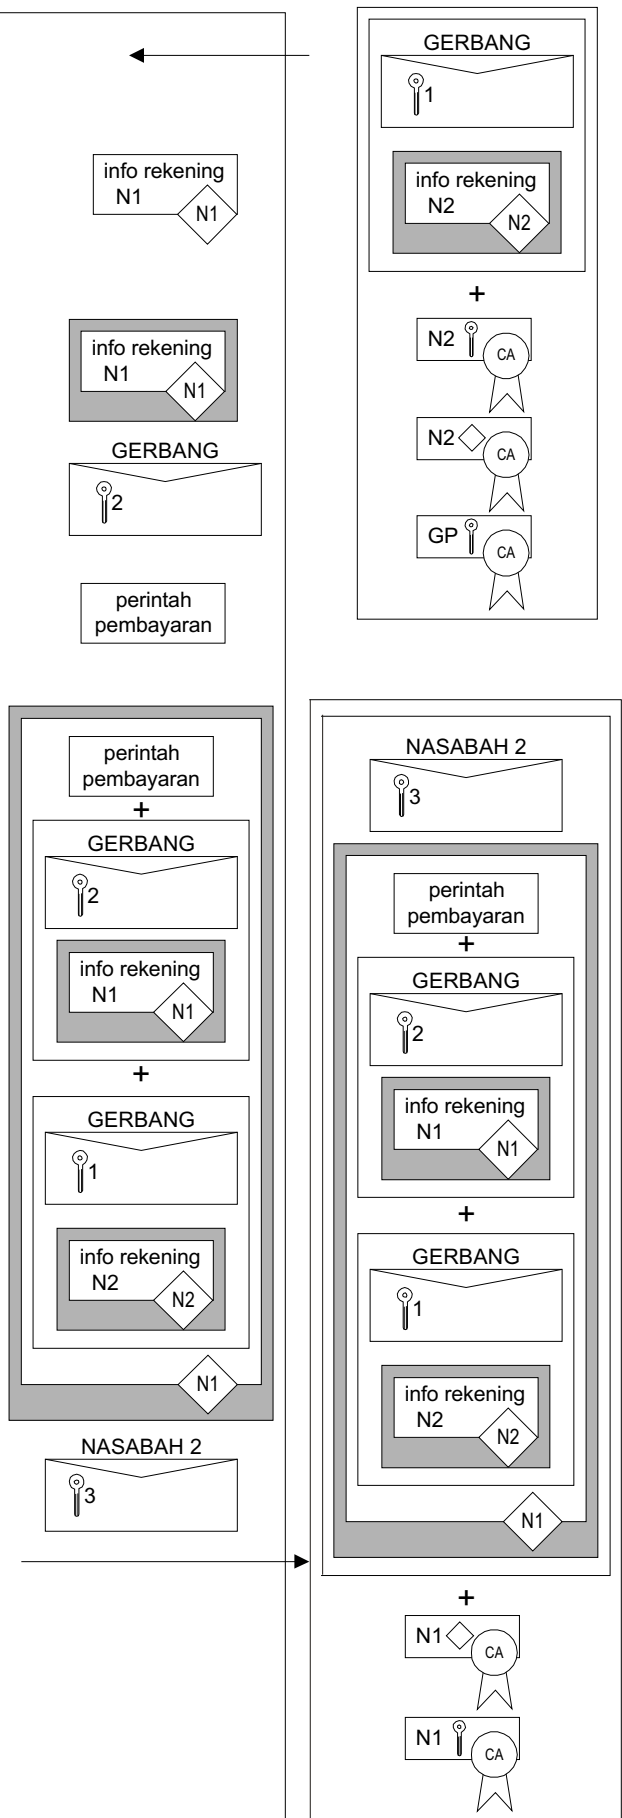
GERBANG

1

info rekening N2

N2

+

N2

CA

N2

CA

GP

CA

info rekening N1

N1

info rekening N1

N1

GERBANG

2

perintah pembayaran

perintah pembayaran

+

GERBANG

2

info rekening N1

N1

+

GERBANG

1

info rekening N2

N2

N1

NASABAH 2

3

NASABAH 2

3

perintah pembayaran

+

GERBANG

2

info rekening N1

N1

+

GERBANG

1

info rekening N2

N2

N1

+

N1

CA

N1

CA